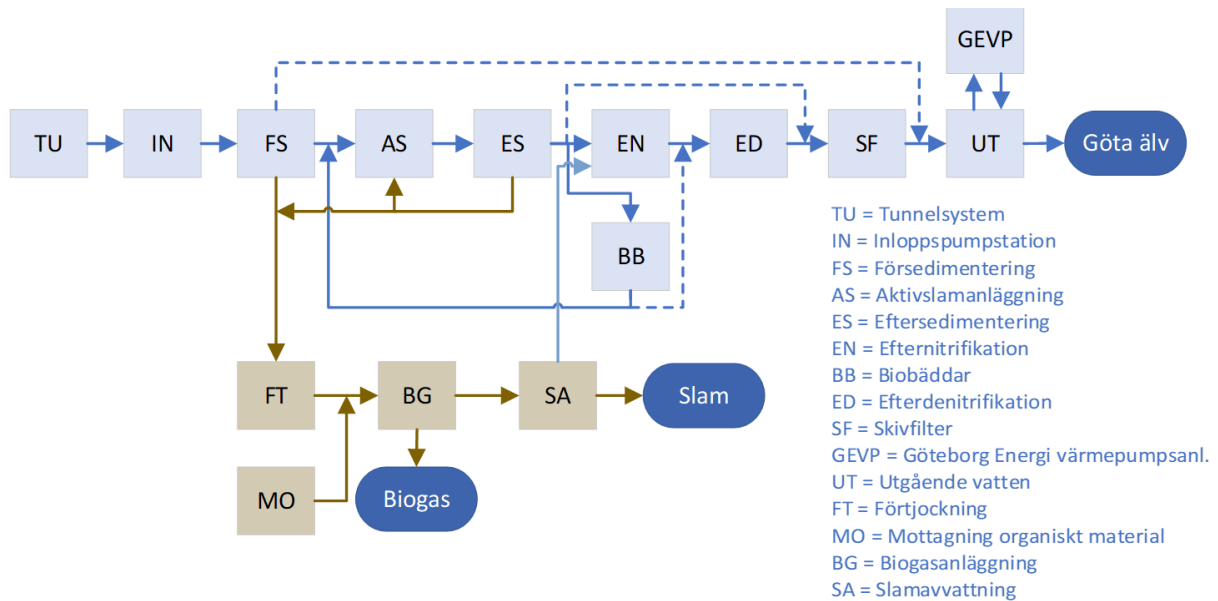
GEVP

TU IN FS AS ES EN ED SF UT Göta älv

BB

FT BG SA Slam

MO Biogas

TU = Tunnelsystem
IN = Inloppspumpstation
FS = Försedimentering
AS = Aktivslamanläggning
ES = Eftersedimentering
EN = Efternitrifikation
BB = Biobäddar
ED = Efterdenitrifikation
SF = Skivfilter
GEVP = Göteborg Energi värmepumpsanl.
UT = Utgående vatten
FT = Förtjockning
MO = Mottagning organiskt material
BG = Biogasanläggning
SA = Slamavvattning